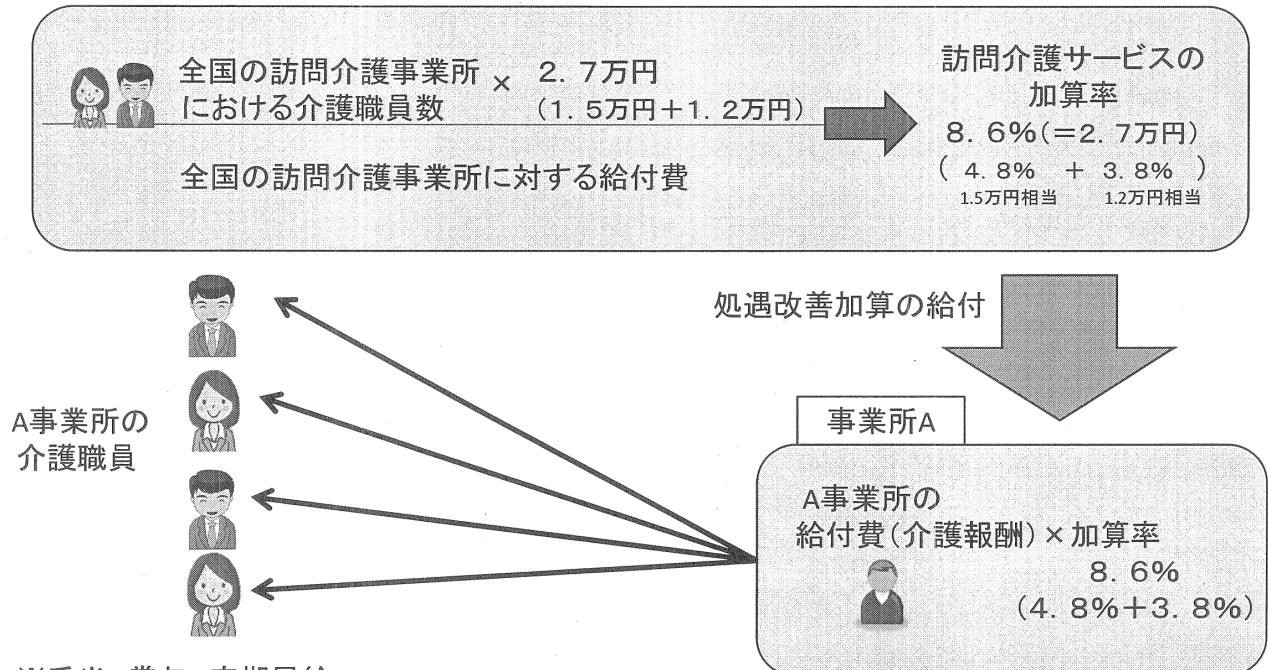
全国の訪問介護事業所における介護職員数 × 2．7万円（1．5万円＋1．2万円）

全国の訪問介護事業所に対する給付費

訪問介護サービスの加算率
8．6%（＝2．7万円）
（4．8% ＋ 3．8%）
1.5万円相当　1.2万円相当

処遇改善加算の給付

A事業所の介護職員

事業所A

A事業所の給付費（介護報酬）× 加算率
8．6%
（4．8%＋3．8%）

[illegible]